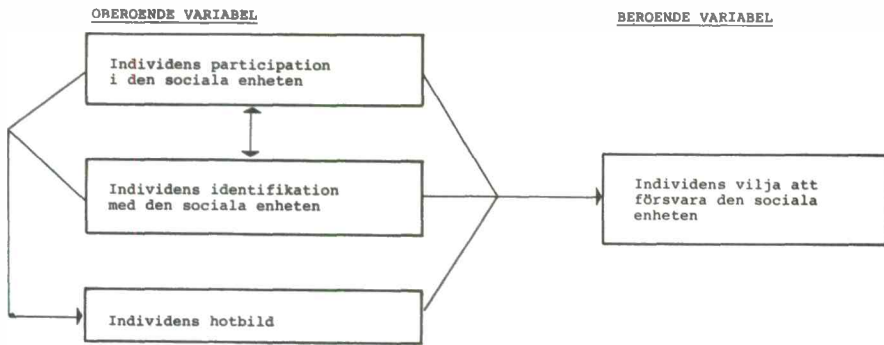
OBEROENDE VARIABEL

BEROENDE VARIABEL

Individens participation i den sociala enheten

Individens identifikation med den sociala enheten

Individens vilja att försvara den sociala enheten

Individens hotbild